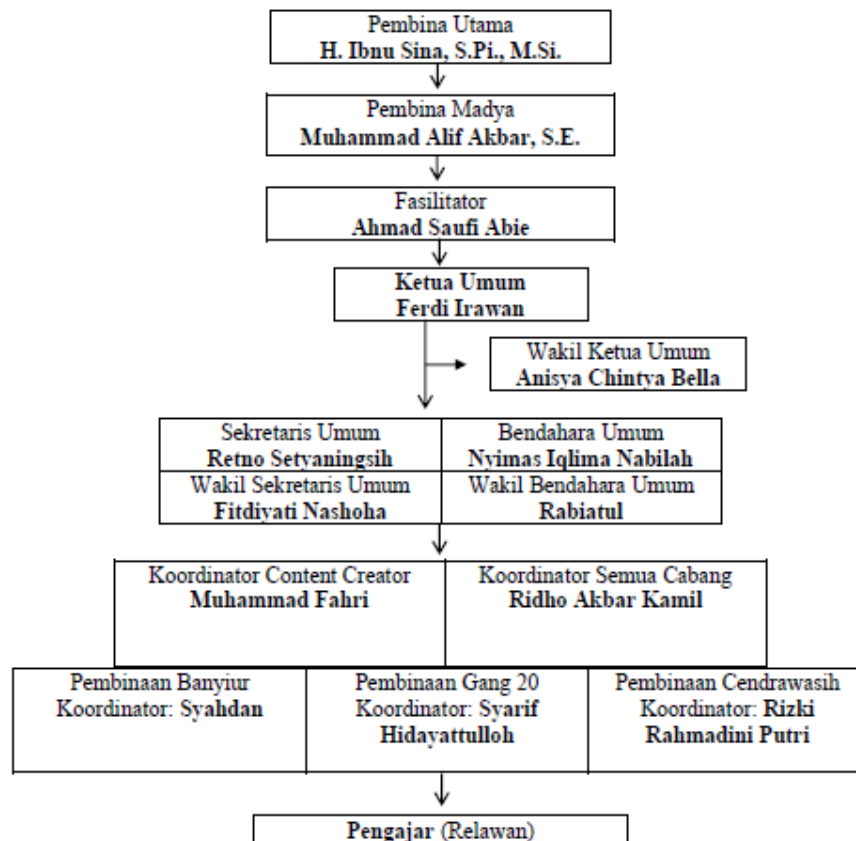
Pembina Utama
H. Ibnu Sina, S.Pi., M.Si.

Pembina Madya
Muhammad Alif Akbar, S.E.

Fasilitator
Ahmad Saufi Abie

Ketua Umum
Ferdi Irawan

Wakil Ketua Umum
Anisya Chintya Bella

| Sekretaris Umum<br>Retno Setyaningsih | Bendahara Umum<br>Nyimas Iqlima Nabilah |
|---|---|
| Wakil Sekretaris Umum<br>Fitdiyati Nashoha | Wakil Bendahara Umum<br>Rabiatul |

| Koordinator Content Creator<br>Muhammad Fahri | Koordinator Semua Cabang<br>Ridho Akbar Kamil |
|---|---|

| Pembinaan Banyiur<br>Koordinator: Syahdan | Pembinaan Gang 20<br>Koordinator: Syarif Hidayattulloh | Pembinaan Cendrawasih<br>Koordinator: Rizki Rahmadini Putri |
|---|---|---|

Pengajar (Relawan)